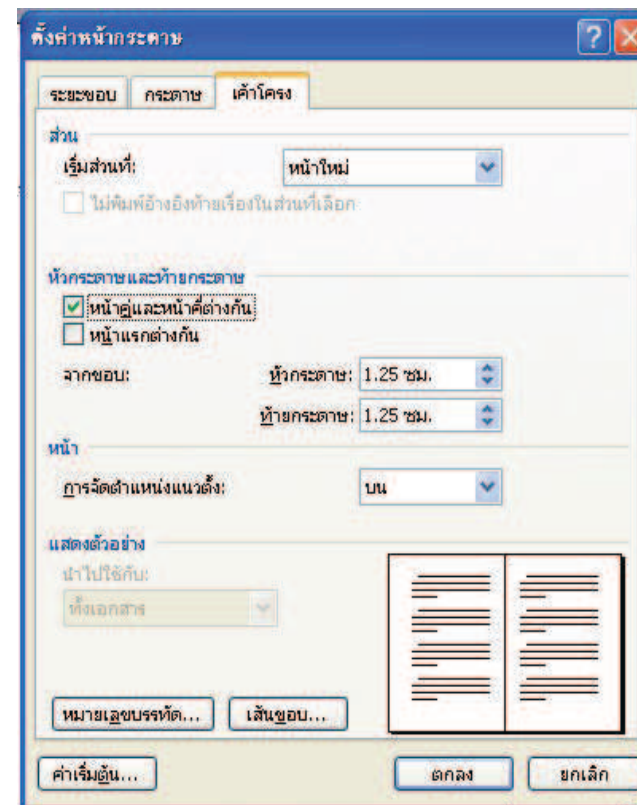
ตั้งค่าหน้ากระดาษ

ระยะขอบ
กระดาษ
เค้าโครง

ส่วน
เริ่มส่วนที่:
หน้าใหม่
ไม่พิมพ์อ้างอิงท้ายเรื่องในส่วนที่เลือก

หัวกระดาษและท้ายกระดาษ
หน้าคู่และหน้าคี่ต่างกัน
หน้าแรกต่างกัน
จากขอบ:
หัวกระดาษ: 1.25 ซม.
ท้ายกระดาษ: 1.25 ซม.

หน้า
การจัดตำแหน่งแนวตั้ง:
บน

แสดงตัวอย่าง
นำไปใช้กับ:
ทั้งเอกสาร

หมายเลขบรรทัด...
เส้นขอบ...

ค่าเริ่มต้น...
ตกลง
ยกเลิก